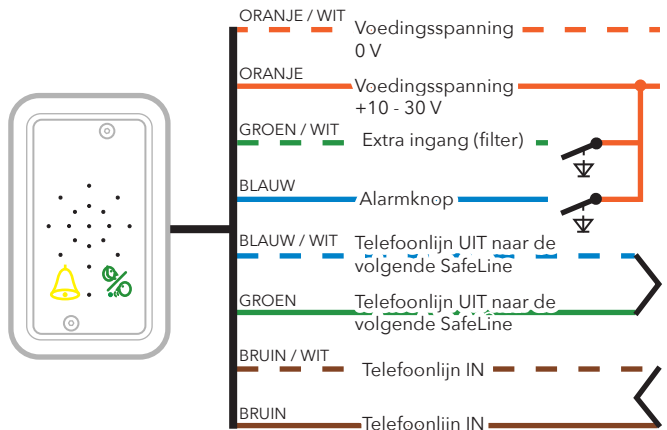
ORANJE / WIT
Voedingsspanning 0 V

ORANJE
Voedingsspanning +10 - 30 V

GROEN / WIT
Extra ingang (filter)

BLAUW
Alarmknop

BLAUW / WIT
Telefoonlijn UIT naar de volgende SafeLine

GROEN
Telefoonlijn UIT naar de volgende SafeLine

BRUIN / WIT
Telefoonlijn IN

BRUIN
Telefoonlijn IN